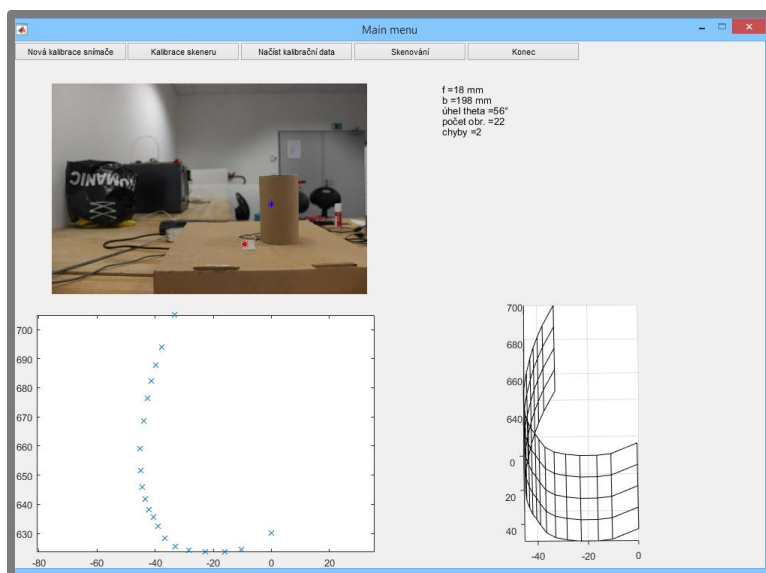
Main menu

Nová kalibrace snímače
Kalibrace skeneru
Načíst kalibrační data
Skenování
Konec

f =18 mm
b =198 mm
úhel theta =56°
počet obr. =22
chyby =2

ROMANIC

700
690
680
670
660
650
640
630
-80
-60
-40
-20
0
20

700
680
660
640
0
20
40
-40
-20
0